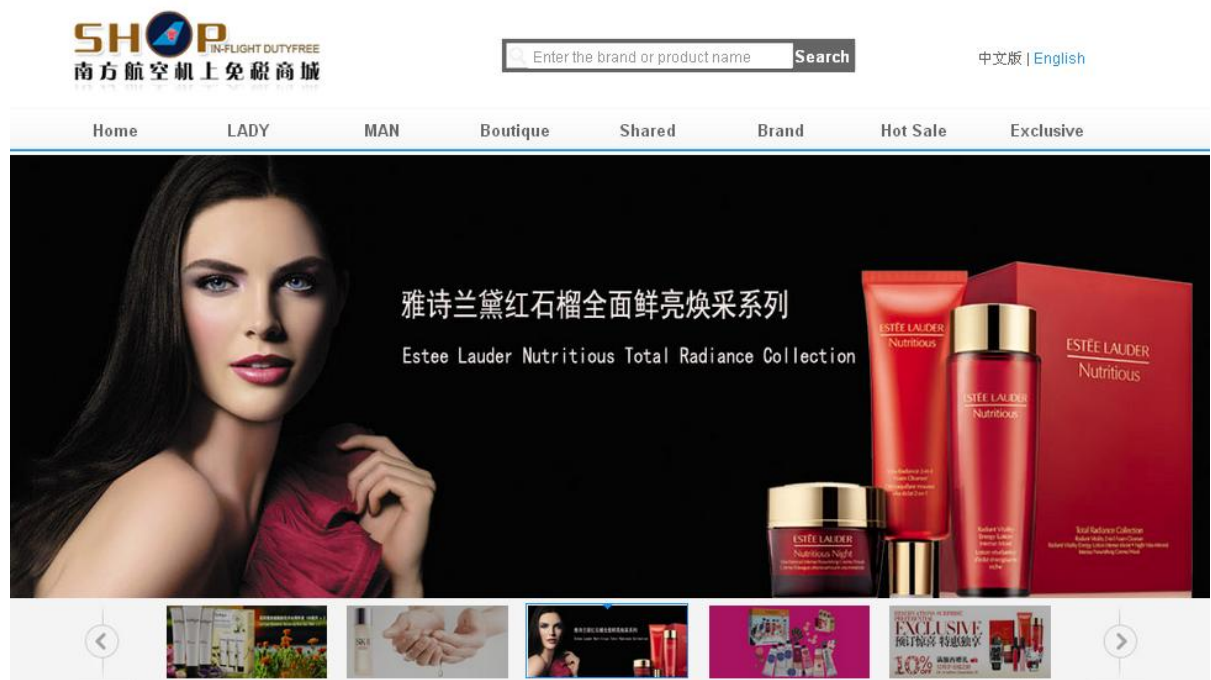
SHOP IN-FLIGHT DUTYFREE
南方航空机上免税商城

Enter the brand or product name Search

中文版 | English

Home LADY MAN Boutique Shared Brand Hot Sale Exclusive

雅诗兰黛红石榴全面鲜亮焕采系列
Estee Lauder Nutritious Total Radiance Collection

ESTĒE LAUDER Nutritious
ESTĒE LAUDER Nutritious
ESTĒE LAUDER Nutritious
ESTĒE LAUDER Nutritious Night
Total Radiance Collection

EXCLUSIVE
10%